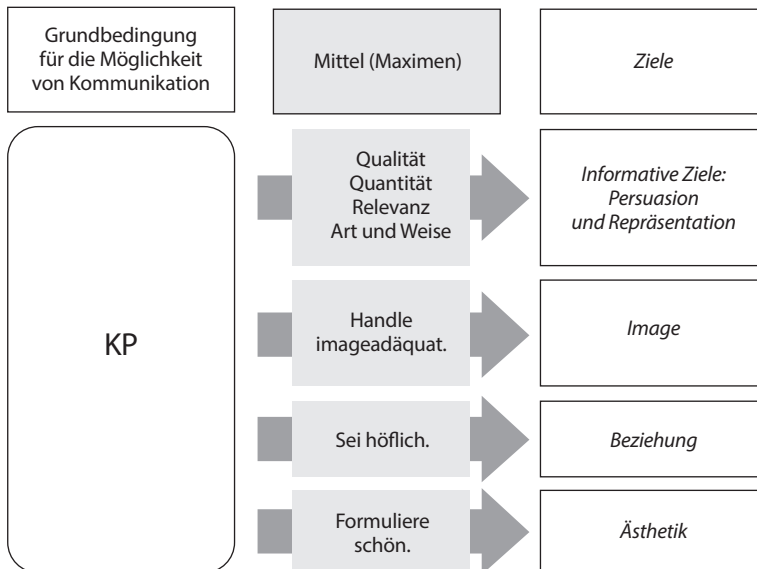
Grundbedingung für die Möglichkeit von Kommunikation

Mittel (Maximen)

*Ziele*

KP

Qualität
Quantität
Relevanz
Art und Weise

*Informative Ziele: Persuasion und Repräsentation*

Handle imageadäquat.

*Image*

Sei höflich.

*Beziehung*

Formuliere schön.

*Ästhetik*